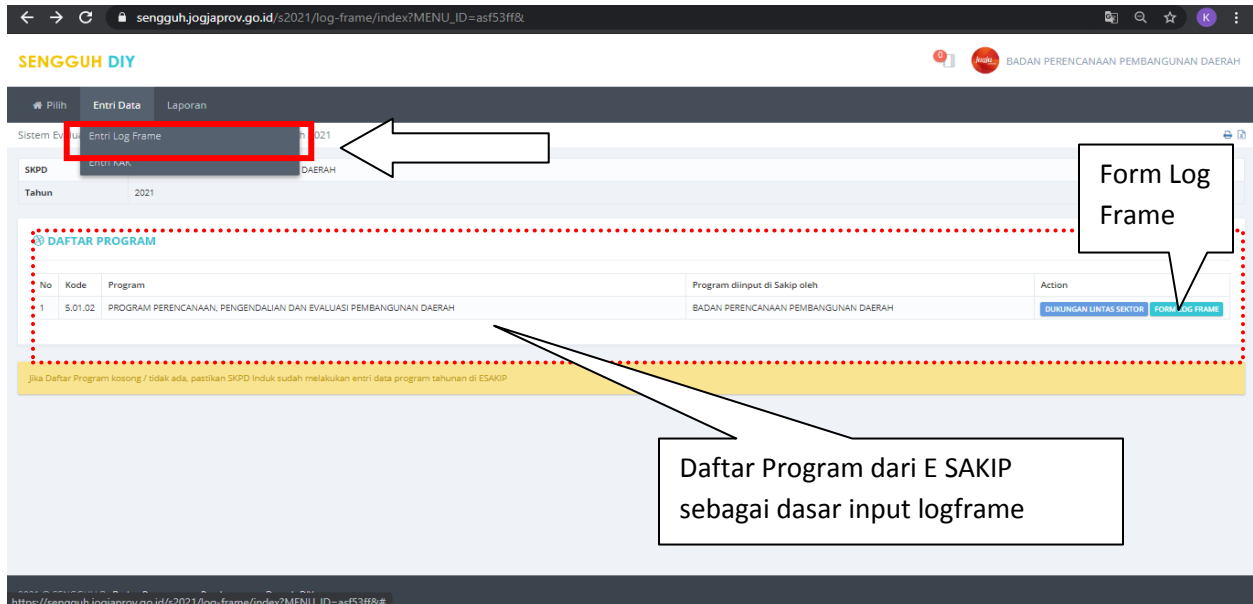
sengguh.jogjaprov.go.id/s2021/log-frame/index?MENU_ID=asf53ff&

SENGGUH DIY

BADAN PERENCANAAN PEMBANGUNAN DAERAH

Pilih Entri Data Laporan

Sistem Evalua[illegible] 2021

Entri Log Frame
Entri KAK

SKPD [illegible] DAERAH
Tahun 2021

Form Log Frame

DAFTAR PROGRAM

| No | Kode | Program | Program diinput di Sakip oleh | Action |
|---|---|---|---|---|
| 1 | 5.01.02 | PROGRAM PERENCANAAN, PENGENDALIAN DAN EVALUASI PEMBANGUNAN DAERAH | BADAN PERENCANAAN PEMBANGUNAN DAERAH | DUKUNGAN LINTAS SEKTOR FORM LOG FRAME |

Jika Daftar Program kosong / tidak ada, pastikan SKPD Induk sudah melakukan entri data program tahunan di ESAKIP

Daftar Program dari E SAKIP sebagai dasar input logframe

https://sengguh.jogjaprov.go.id/s2021/log-frame/index?MENU_ID=asf53ff&#